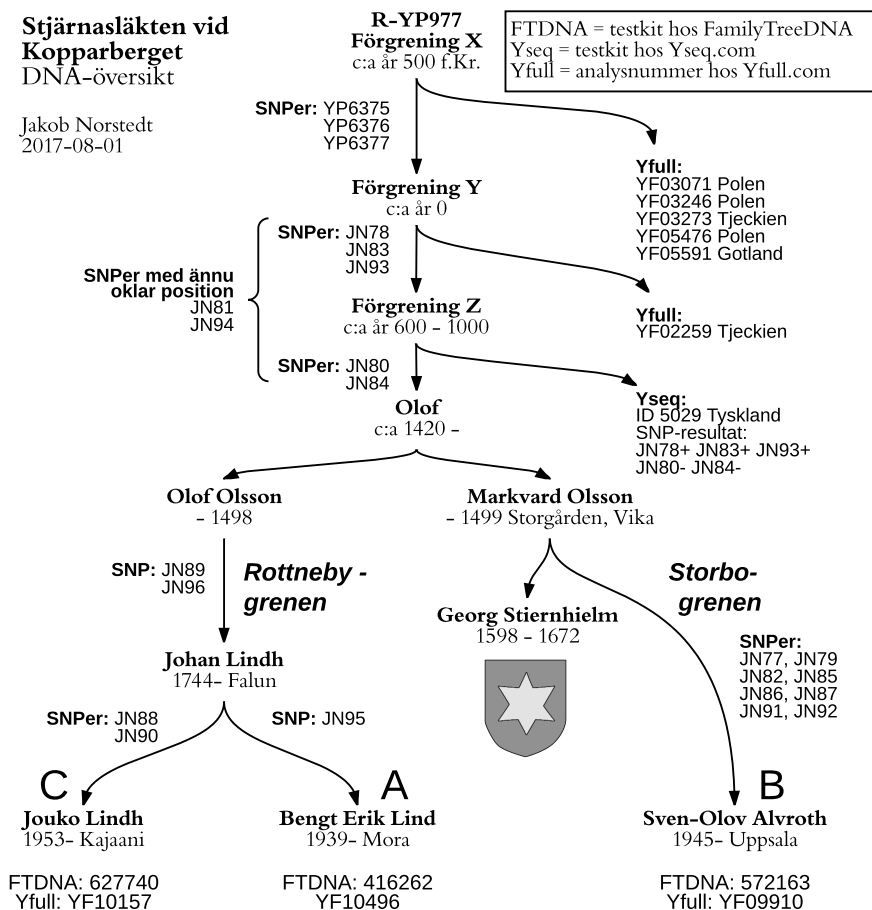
**Stjärnasläkten vid Kopparberget**
DNA-översikt

Jakob Norstedt
2017-08-01

**R-YP977**
**Förgrening X**
c:a år 500 f.Kr.

FTDNA = testkit hos FamilyTreeDNA
Yseq = testkit hos Yseq.com
Yfull = analysnummer hos Yfull.com

**SNPer:** YP6375
YP6376
YP6377

**Yfull:**
YF03071 Polen
YF03246 Polen
YF03273 Tjeckien
YF05476 Polen
YF05591 Gotland

**Förgrening Y**
c:a år 0

**SNPer med ännu oklar position**
JN81
JN94

**SNPer:** JN78
JN83
JN93

**Yfull:**
YF02259 Tjeckien

**Förgrening Z**
c:a år 600 - 1000

**SNPer:** JN80
JN84

**Yseq:**
ID 5029 Tyskland
SNP-resultat:
JN78+ JN83+ JN93+
JN80- JN84-

**Olof**
c:a 1420 -

**Olof Olsson**
- 1498

**Markvard Olsson**
- 1499 Storgården, Vika

**SNP:** JN89
JN96

**Rottneby - grenen**

**Storbo- grenen**

**Georg Stiernhielm**
1598 - 1672

**SNPer:**
JN77, JN79
JN82, JN85
JN86, JN87
JN91, JN92

**Johan Lindh**
1744- Falun

**SNPer:** JN88
JN90

**SNP:** JN95

C

A

B

**Jouko Lindh**
1953- Kajaani

FTDNA: 627740
Yfull: YF10157

**Bengt Erik Lind**
1939- Mora

FTDNA: 416262
YF10496

**Sven-Olov Alvroth**
1945- Uppsala

FTDNA: 572163
Yfull: YF09910